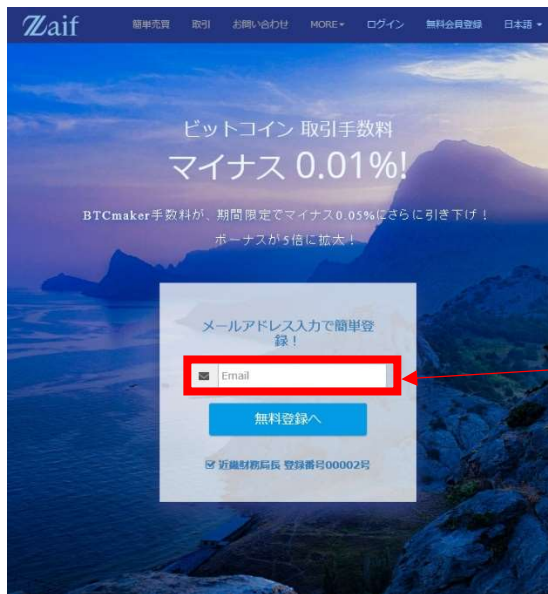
Zaif

簡単売買 取引 お問い合わせ MORE▾ ログイン 無料会員登録 日本語▾

ビットコイン 取引手数料

マイナス 0.01%!

BTCmaker手数料が、期間限定でマイナス0.05%にさらに引き下げ！

ボーナスが5倍に拡大！

メールアドレス入力で簡単登録！

Email

無料登録へ

近畿財務局長 登録番号00002号